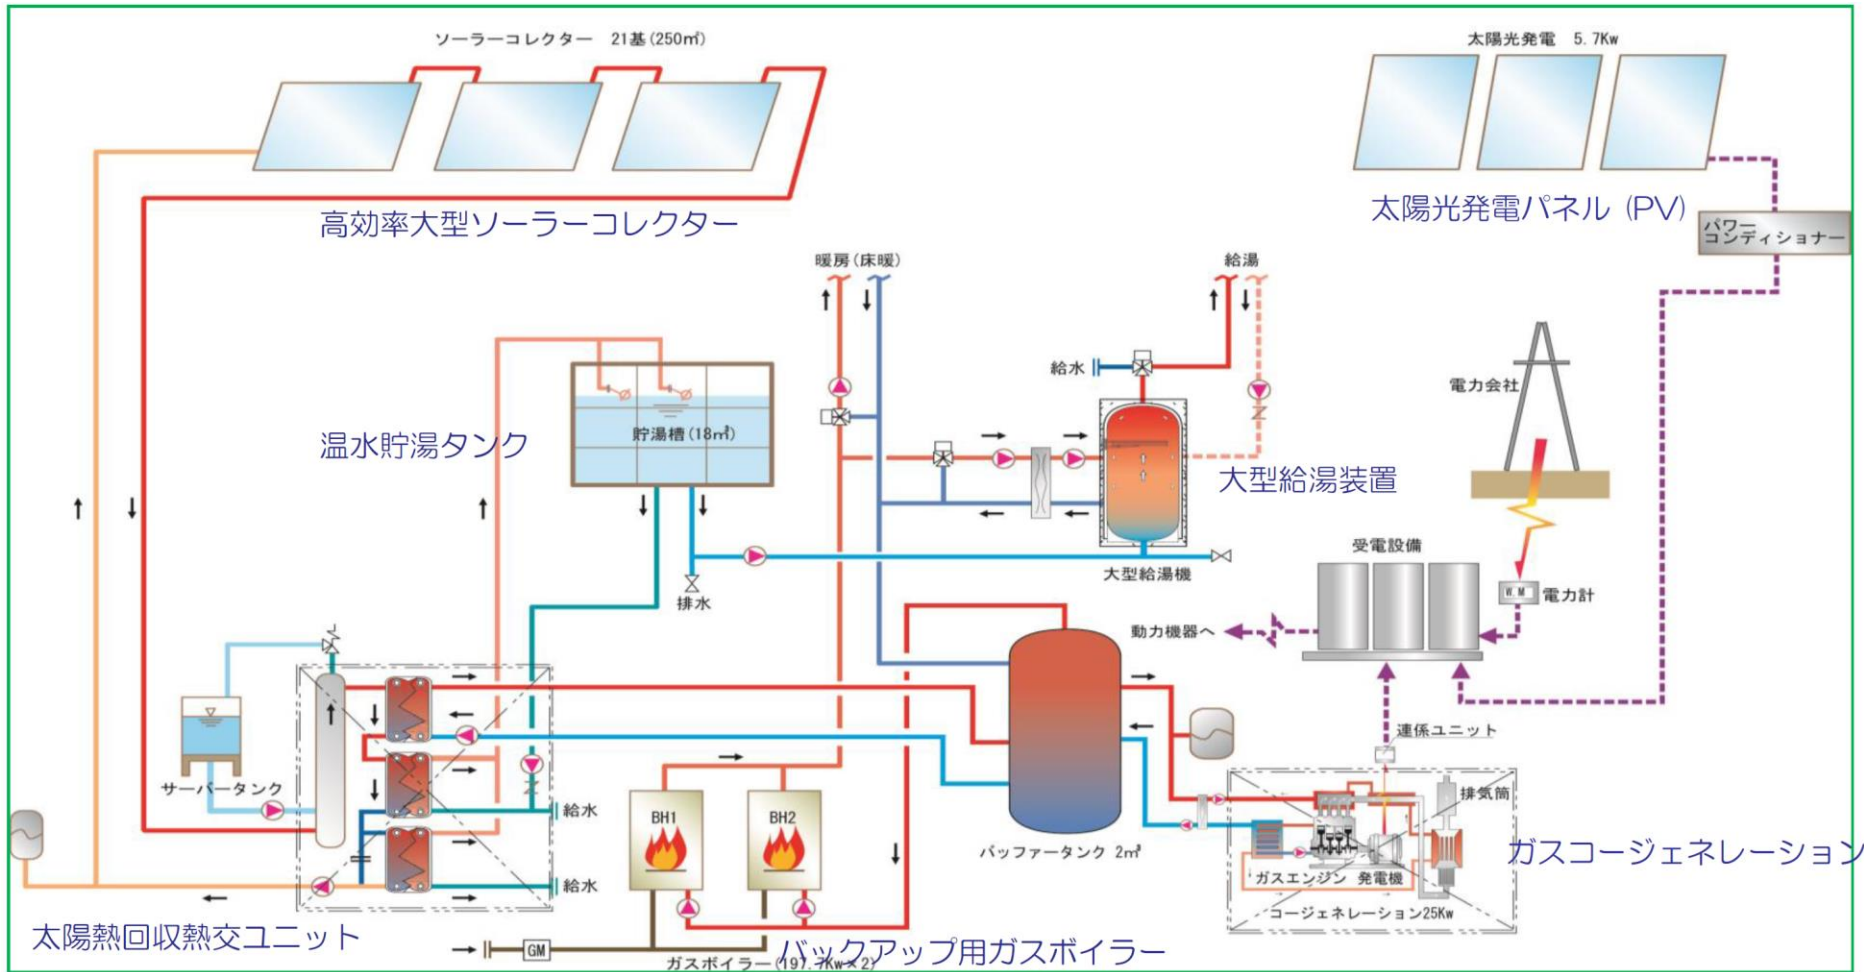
ソーラーコレクター 21基 (250㎡)

太陽光発電 5.7Kw

高効率大型ソーラーコレクター

太陽光発電パネル (PV)

パワーコンディショナー

暖房 (床暖)

給湯

給水

電力会社

温水貯湯タンク

貯湯槽 (18㎥)

大型給湯装置

大型給湯機

受電設備

排水

電力計

動力機器へ

連係ユニット

サーバータンク

給水

給水

BH1

BH2

バッファータンク 2㎥

排気筒

ガスエンジン 発電機

ガスコージェネレーション

コージェネレーション25Kw

太陽熱回収熱交ユニット

GM

ガスボイラー (197.7Kw×2)

バックアップ用ガスボイラー